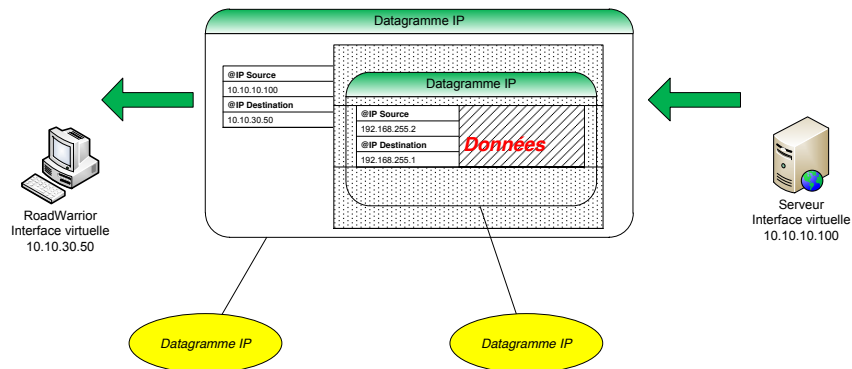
Datagramme IP

@IP Source
10.10.10.100
@IP Destination
10.10.30.50

Datagramme IP

@IP Source
192.168.255.2
@IP Destination
192.168.255.1

Données

RoadWarrior
Interface virtuelle
10.10.30.50

Serveur
Interface virtuelle
10.10.10.100

Datagramme IP

Datagramme IP